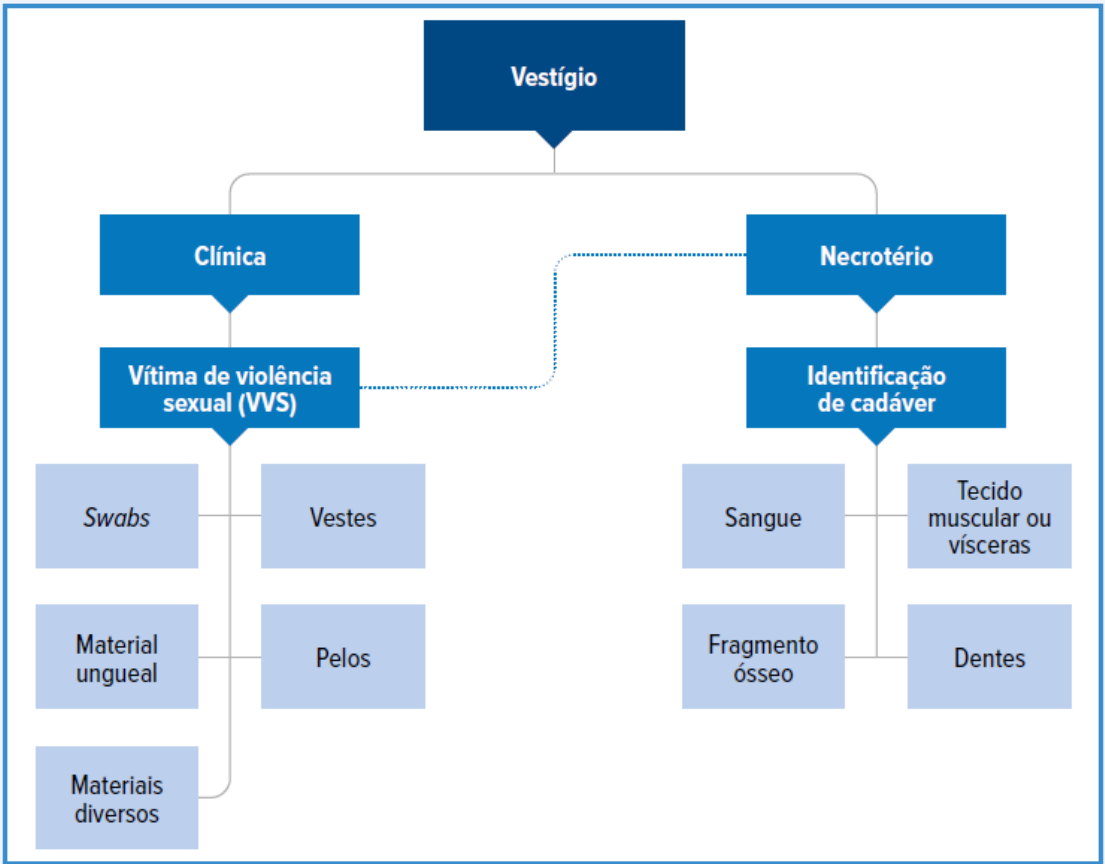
Vestígio

Clínica

Necrotério

Vítima de violência sexual (VVS)

Identificação de cadáver

*Swabs*

Vestes

Material ungueal

Pelos

Materiais diversos

Sangue

Tecido muscular ou vísceras

Fragmento ósseo

Dentes